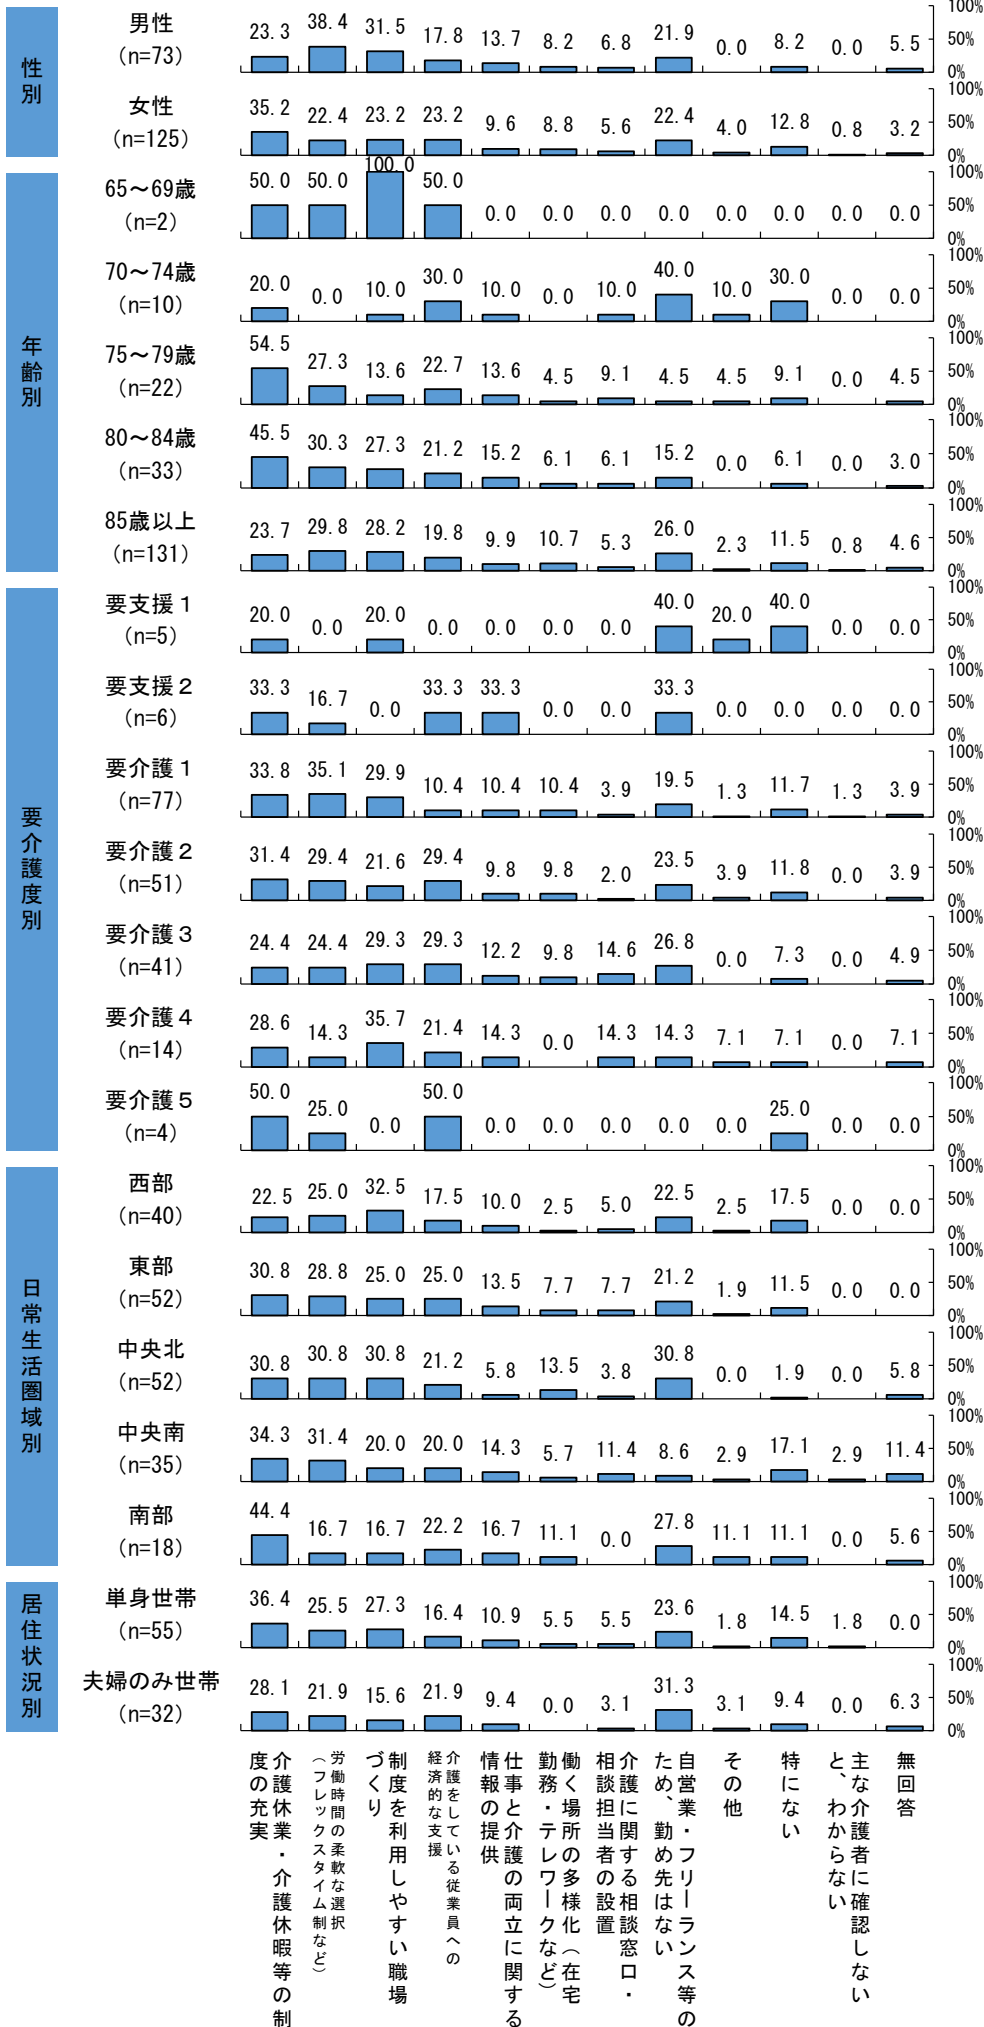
| | | 介護休業・介護休暇等の制度の充実 | 労働時間の柔軟な選択（フレックスタイム制など） | 制度を利用しやすい職場づくり | 介護をしている従業員への経済的な支援 | 仕事と介護の両立に関する情報の提供 | 働く場所の多様化（在宅勤務・テレワークなど） | 介護に関する相談窓口・相談担当者の設置 | 自営業・フリーランス等のため、勤め先はない | その他 | 特にない | 主な介護者に確認しないと、わからない | 無回答 |
|---|---|---|---|---|---|---|---|---|---|---|---|---|---|
| 性別 | 男性 (n=73) | 23.3 | 38.4 | 31.5 | 17.8 | 13.7 | 8.2 | 6.8 | 21.9 | 0.0 | 8.2 | 0.0 | 5.5 |
| | 女性 (n=125) | 35.2 | 22.4 | 23.2 | 23.2 | 9.6 | 8.8 | 5.6 | 22.4 | 4.0 | 12.8 | 0.8 | 3.2 |
| 年齢別 | 65～69歳 (n=2) | 50.0 | 50.0 | 100.0 | 50.0 | 0.0 | 0.0 | 0.0 | 0.0 | 0.0 | 0.0 | 0.0 | 0.0 |
| | 70～74歳 (n=10) | 20.0 | 0.0 | 10.0 | 30.0 | 10.0 | 0.0 | 10.0 | 40.0 | 10.0 | 30.0 | 0.0 | 0.0 |
| | 75～79歳 (n=22) | 54.5 | 27.3 | 13.6 | 22.7 | 13.6 | 4.5 | 9.1 | 4.5 | 4.5 | 9.1 | 0.0 | 4.5 |
| | 80～84歳 (n=33) | 45.5 | 30.3 | 27.3 | 21.2 | 15.2 | 6.1 | 6.1 | 15.2 | 0.0 | 6.1 | 0.0 | 3.0 |
| | 85歳以上 (n=131) | 23.7 | 29.8 | 28.2 | 19.8 | 9.9 | 10.7 | 5.3 | 26.0 | 2.3 | 11.5 | 0.8 | 4.6 |
| 要介護度別 | 要支援１ (n=5) | 20.0 | 0.0 | 20.0 | 0.0 | 0.0 | 0.0 | 0.0 | 40.0 | 20.0 | 40.0 | 0.0 | 0.0 |
| | 要支援２ (n=6) | 33.3 | 16.7 | 0.0 | 33.3 | 33.3 | 0.0 | 0.0 | 33.3 | 0.0 | 0.0 | 0.0 | 0.0 |
| | 要介護１ (n=77) | 33.8 | 35.1 | 29.9 | 10.4 | 10.4 | 10.4 | 3.9 | 19.5 | 1.3 | 11.7 | 1.3 | 3.9 |
| | 要介護２ (n=51) | 31.4 | 29.4 | 21.6 | 29.4 | 9.8 | 9.8 | 2.0 | 23.5 | 3.9 | 11.8 | 0.0 | 3.9 |
| | 要介護３ (n=41) | 24.4 | 24.4 | 29.3 | 29.3 | 12.2 | 9.8 | 14.6 | 26.8 | 0.0 | 7.3 | 0.0 | 4.9 |
| | 要介護４ (n=14) | 28.6 | 14.3 | 35.7 | 21.4 | 14.3 | 0.0 | 14.3 | 14.3 | 7.1 | 7.1 | 0.0 | 7.1 |
| | 要介護５ (n=4) | 50.0 | 25.0 | 0.0 | 50.0 | 0.0 | 0.0 | 0.0 | 0.0 | 0.0 | 25.0 | 0.0 | 0.0 |
| 日常生活圏域別 | 西部 (n=40) | 22.5 | 25.0 | 32.5 | 17.5 | 10.0 | 2.5 | 5.0 | 22.5 | 2.5 | 17.5 | 0.0 | 0.0 |
| | 東部 (n=52) | 30.8 | 28.8 | 25.0 | 25.0 | 13.5 | 7.7 | 7.7 | 21.2 | 1.9 | 11.5 | 0.0 | 0.0 |
| | 中央北 (n=52) | 30.8 | 30.8 | 30.8 | 21.2 | 5.8 | 13.5 | 3.8 | 30.8 | 0.0 | 1.9 | 0.0 | 5.8 |
| | 中央南 (n=35) | 34.3 | 31.4 | 20.0 | 20.0 | 14.3 | 5.7 | 11.4 | 8.6 | 2.9 | 17.1 | 2.9 | 11.4 |
| | 南部 (n=18) | 44.4 | 16.7 | 16.7 | 22.2 | 16.7 | 11.1 | 0.0 | 27.8 | 11.1 | 11.1 | 0.0 | 5.6 |
| 居住状況別 | 単身世帯 (n=55) | 36.4 | 25.5 | 27.3 | 16.4 | 10.9 | 5.5 | 5.5 | 23.6 | 1.8 | 14.5 | 1.8 | 0.0 |
| | 夫婦のみ世帯 (n=32) | 28.1 | 21.9 | 15.6 | 21.9 | 9.4 | 0.0 | 3.1 | 31.3 | 3.1 | 9.4 | 0.0 | 6.3 |

100%
50%
0%